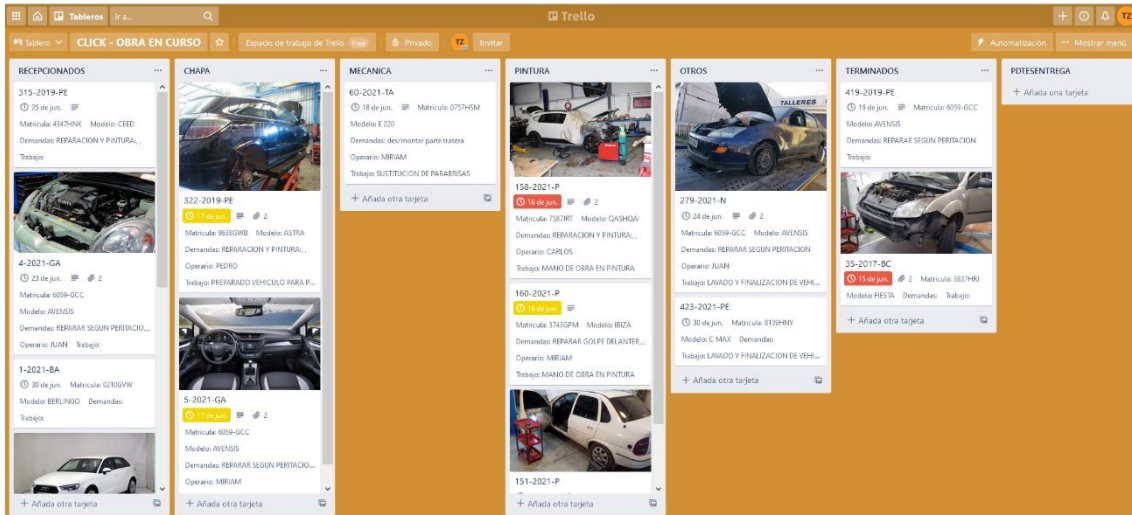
Tableros Ir a... Trello TZ

Tablero CLICK - OBRA EN CURSO Espacio de trabajo de Trello Free Privado TZ Invitar Automatización Mostrar menú

RECEPCIONADOS ...
315-2019-PE
25 de jun.
Matricula: 4347HNK Modelo: CEED
Demandas: REPARACION Y PINTURA: ,
Trabajo:

4-2021-GA
23 de jun. 2
Matricula: 6059-GCC
Modelo: AVENSIS
Demandas: REPARAR SEGUN PERITACIO...
Operario: JUAN Trabajo:

1-2021-BA
30 de jun. Matricula: 0210GVW
Modelo: BERLINGO Demandas:
Trabajo:

+ Añada otra tarjeta

CHAPA ...
322-2019-PE
17 de jun. 2
Matricula: 9638GWB Modelo: ASTRA
Demandas: REPARACION Y PINTURA: ,
Operario: PEDRO
Trabajo: PREPARADO VEHICULO PARA P...

5-2021-GA
17 de jun. 2
Matricula: 6059-GCC
Modelo: AVENSIS
Demandas: REPARAR SEGUN PERITACIO...
Operario: MIRIAM

+ Añada otra tarjeta

MECANICA ...
60-2021-TA
18 de jun. Matricula: 0757HSM
Modelo: E 220
Demandas: des/montar parte trasera
Operario: MIRIAM
Trabajo: SUSTITUCION DE PARABRISAS
+ Añada otra tarjeta

PINTURA ...
158-2021-P
16 de jun. 2
Matricula: 7587JRT Modelo: QASHQAI
Demandas: REPARACION Y PINTURA: ,
Operario: CARLOS
Trabajo: MANO DE OBRA EN PINTURA

160-2021-P
18 de jun.
Matricula: 3743GPM Modelo: IBIZA
Demandas: REPARAR GOLPE DELANTER...
Operario: MIRIAM
Trabajo: MANO DE OBRA EN PINTURA

151-2021-P

+ Añada otra tarjeta

OTROS ...
TALLERES
279-2021-N
24 de jun. 2
Matricula: 6059-GCC Modelo: AVENSIS
Demandas: REPARAR SEGUN PERITACION
Operario: JUAN
Trabajo: LAVADO Y FINALIZACION DE VEHI...

423-2021-PE
30 de jun. Matricula: 8139HNY
Modelo: C MAX Demandas:
Trabajo: LAVADO Y FINALIZACION DE VEHI...
+ Añada otra tarjeta

TERMINADOS ...
419-2019-PE
19 de jun. Matricula: 6059-GCC
Modelo: AVENSIS
Demandas: REPARAR SEGUN PERITACION
Trabajo:

35-2017-BC
15 de jun. 2 Matricula: 3837HRJ
Modelo: FIESTA Demandas: Trabajo:
+ Añada otra tarjeta

PDTESENTREGA
+ Añada una tarjeta